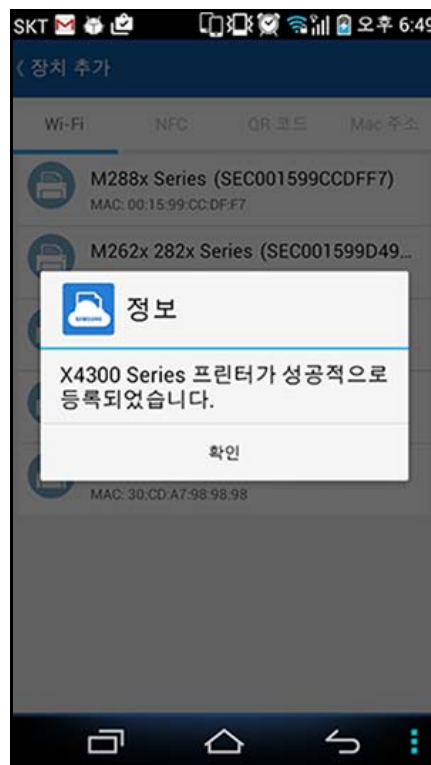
SKT 오후 6:49

〈 장치 추가

Wi-Fi NFC QR 코드 Mac 주소

M288x Series (SEC001599CCDFF7)
MAC: 00:15:99:CC:DF:F7

M262x 282x Series (SEC001599D49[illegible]

정보

X4300 Series 프린터가 성공적으로 등록되었습니다.

확인

MAC: 30:CD:A7:98:98:98